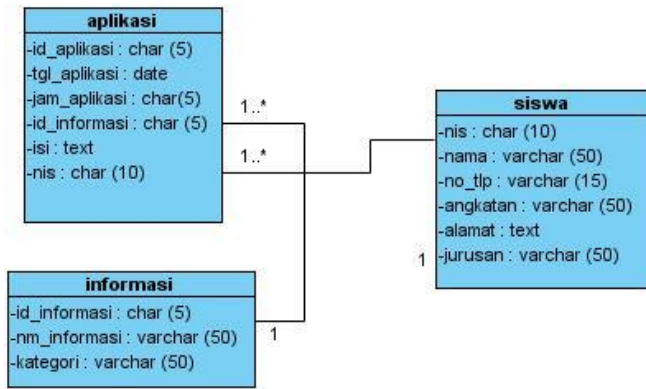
aplikasi

-id_aplikasi : char (5)
-tgl_aplikasi : date
-jam_aplikasi : char(5)
-id_informasi : char (5)
-isi : text
-nis : char (10)

1..*

1..*

siswa

-nis : char (10)
-nama : varchar (50)
-no_tlp : varchar (15)
-angkatan : varchar (50)
-alamat : text
-jurusan : varchar (50)

1

informasi

-id_informasi : char (5)
-nm_informasi : varchar (50)
-kategori : varchar (50)

1